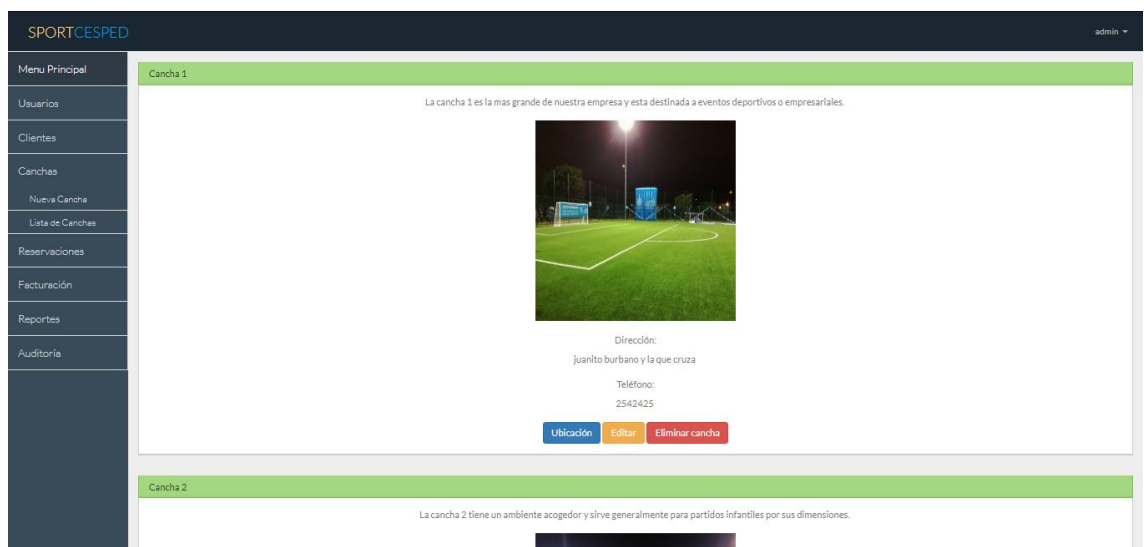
SPORTCESPED

admin

Menu Principal

Usuarios

Clientes

Canchas

Nueva Cancha

Lista de Canchas

Reservaciones

Facturación

Reportes

Auditoria

Cancha 1

La cancha 1 es la mas grande de nuestra empresa y esta destinada a eventos deportivos o empresariales.

Dirección:

juanito burbano y la que cruza

Teléfono:

2542425

Ubicación Editar Eliminar cancha

Cancha 2

La cancha 2 tiene un ambiente acogedor y sirve generalmente para partidos infantiles por sus dimensiones.